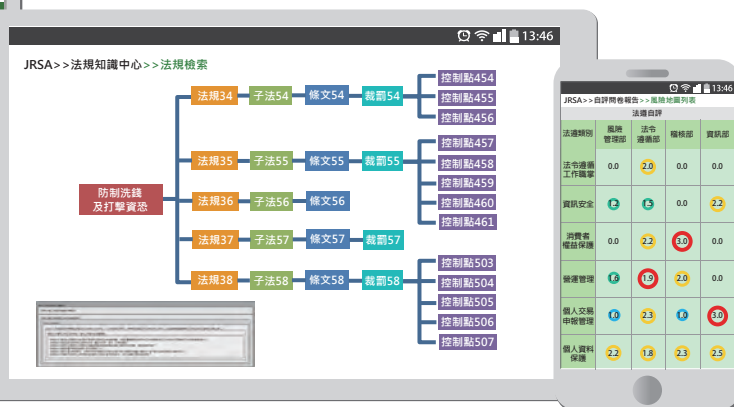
13:46

JRSA>>法規知識中心>>法規檢索

防制洗錢及打擊資恐

法規34 子法54 條文54 裁罰54 控制點454 控制點455 控制點456

法規35 子法55 條文55 裁罰55 控制點457 控制點458 控制點459 控制點460 控制點461

法規36 子法56 條文56

法規37 子法57 條文57 裁罰57

法規38 子法58 條文58 裁罰58 控制點503 控制點504 控制點505 控制點506 控制點507

13:46

JRSA>>自評問卷報告>>風險地圖列表

法遵自評

| 法遵類別 | 風險管理部 | 法令遵循部 | 稽核部 | 資訊部 |
|---|---|---|---|---|
| 法令遵循工作職掌 | 0.0 | 2.0 | 0.0 | 0.0 |
| 資訊安全 | 1.2 | 1.5 | 0.0 | 2.2 |
| 消費者權益保護 | 0.0 | 2.2 | 3.0 | 0.0 |
| 營運管理 | 1.6 | 1.9 | 2.0 | 0.0 |
| 個人交易申報管理 | 1.0 | 2.3 | 1.6 | 3.0 |
| 個人資料保護 | 2.2 | 1.8 | 2.3 | 2.5 |